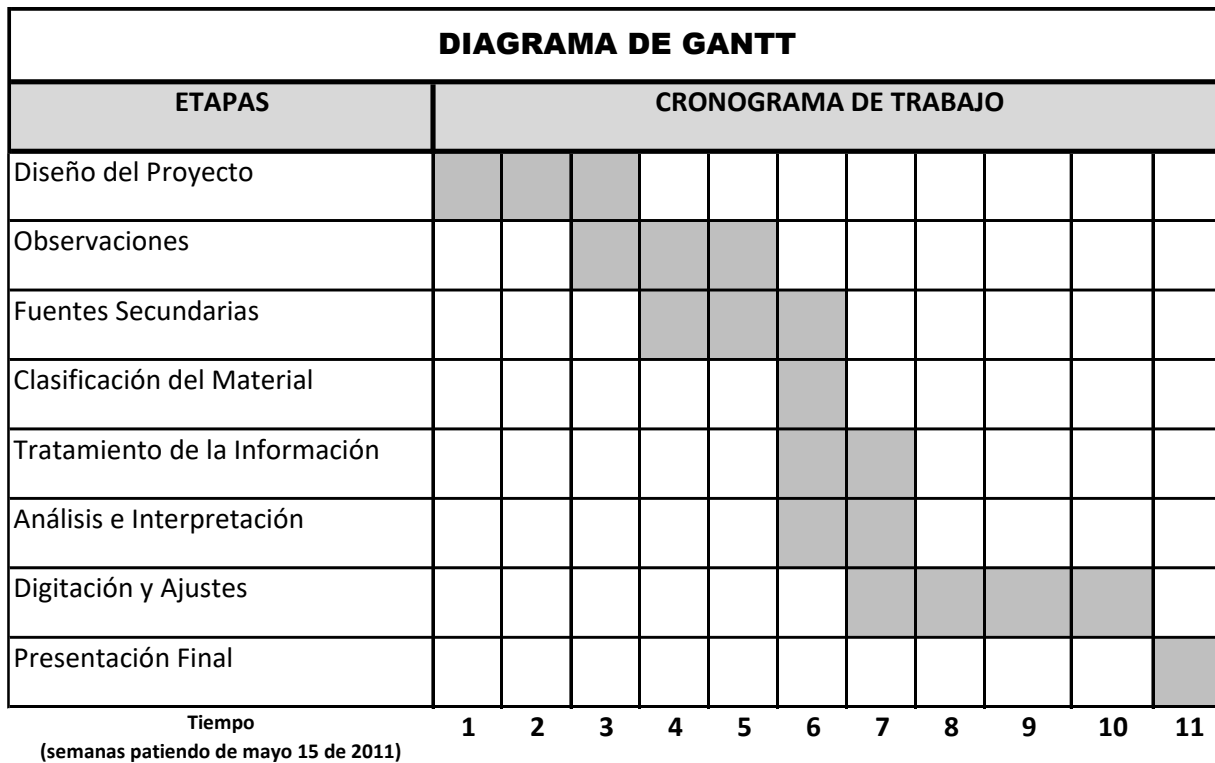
DIAGRAMA DE GANTT

| ETAPAS | CRONOGRAMA DE TRABAJO | | | | | | | | | | |
|---|---|---|---|---|---|---|---|---|---|---|---|
| Diseño del Proyecto | | | | | | | | | | | |
| Observaciones | | | | | | | | | | | |
| Fuentes Secundarias | | | | | | | | | | | |
| Clasificación del Material | | | | | | | | | | | |
| Tratamiento de la Información | | | | | | | | | | | |
| Análisis e Interpretación | | | | | | | | | | | |
| Digitación y Ajustes | | | | | | | | | | | |
| Presentación Final | | | | | | | | | | | |
| Tiempo (semanas patiendo de mayo 15 de 2011) | 1 | 2 | 3 | 4 | 5 | 6 | 7 | 8 | 9 | 10 | 11 |